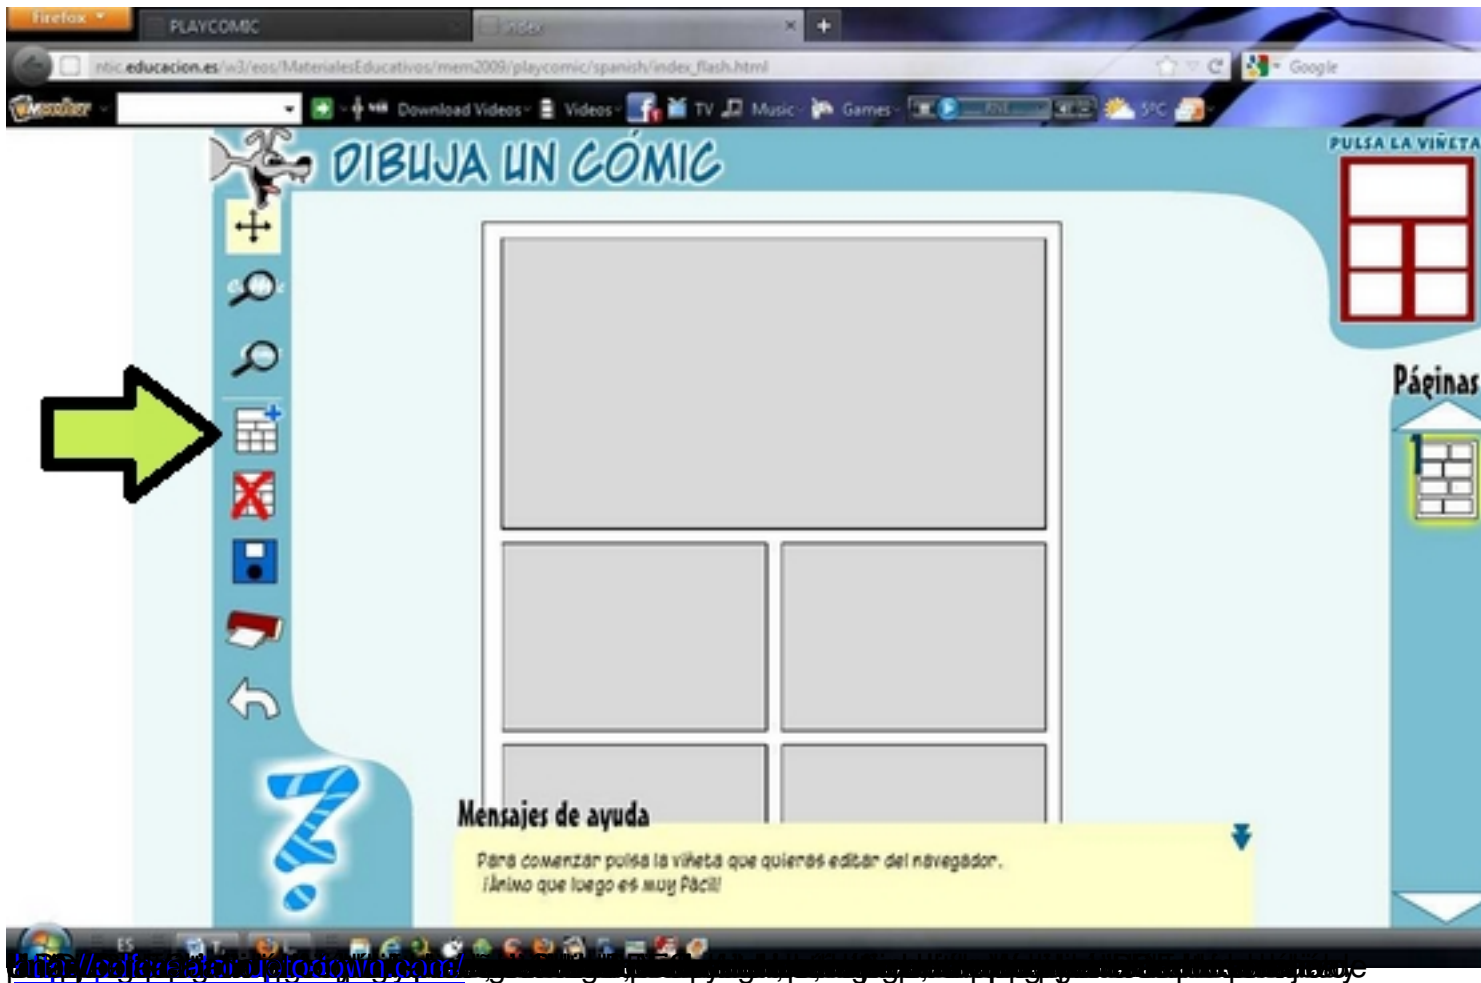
Firefox
PLAYCOMIC
index
ntic.educacion.es/w3/eos/MaterialesEducativos/mem2009/playcomic/spanish/index_flash.html
Google
Download Videos
Videos
TV
Music
Games
5°C
DIBUJA UN CÓMIC
PULSA LA VIÑETA
Páginas
1
Mensajes de ayuda
Para comenzar pulsa la viñeta que quieras editar del navegador.
¡Ánimo que luego es muy fácil!
ES
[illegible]